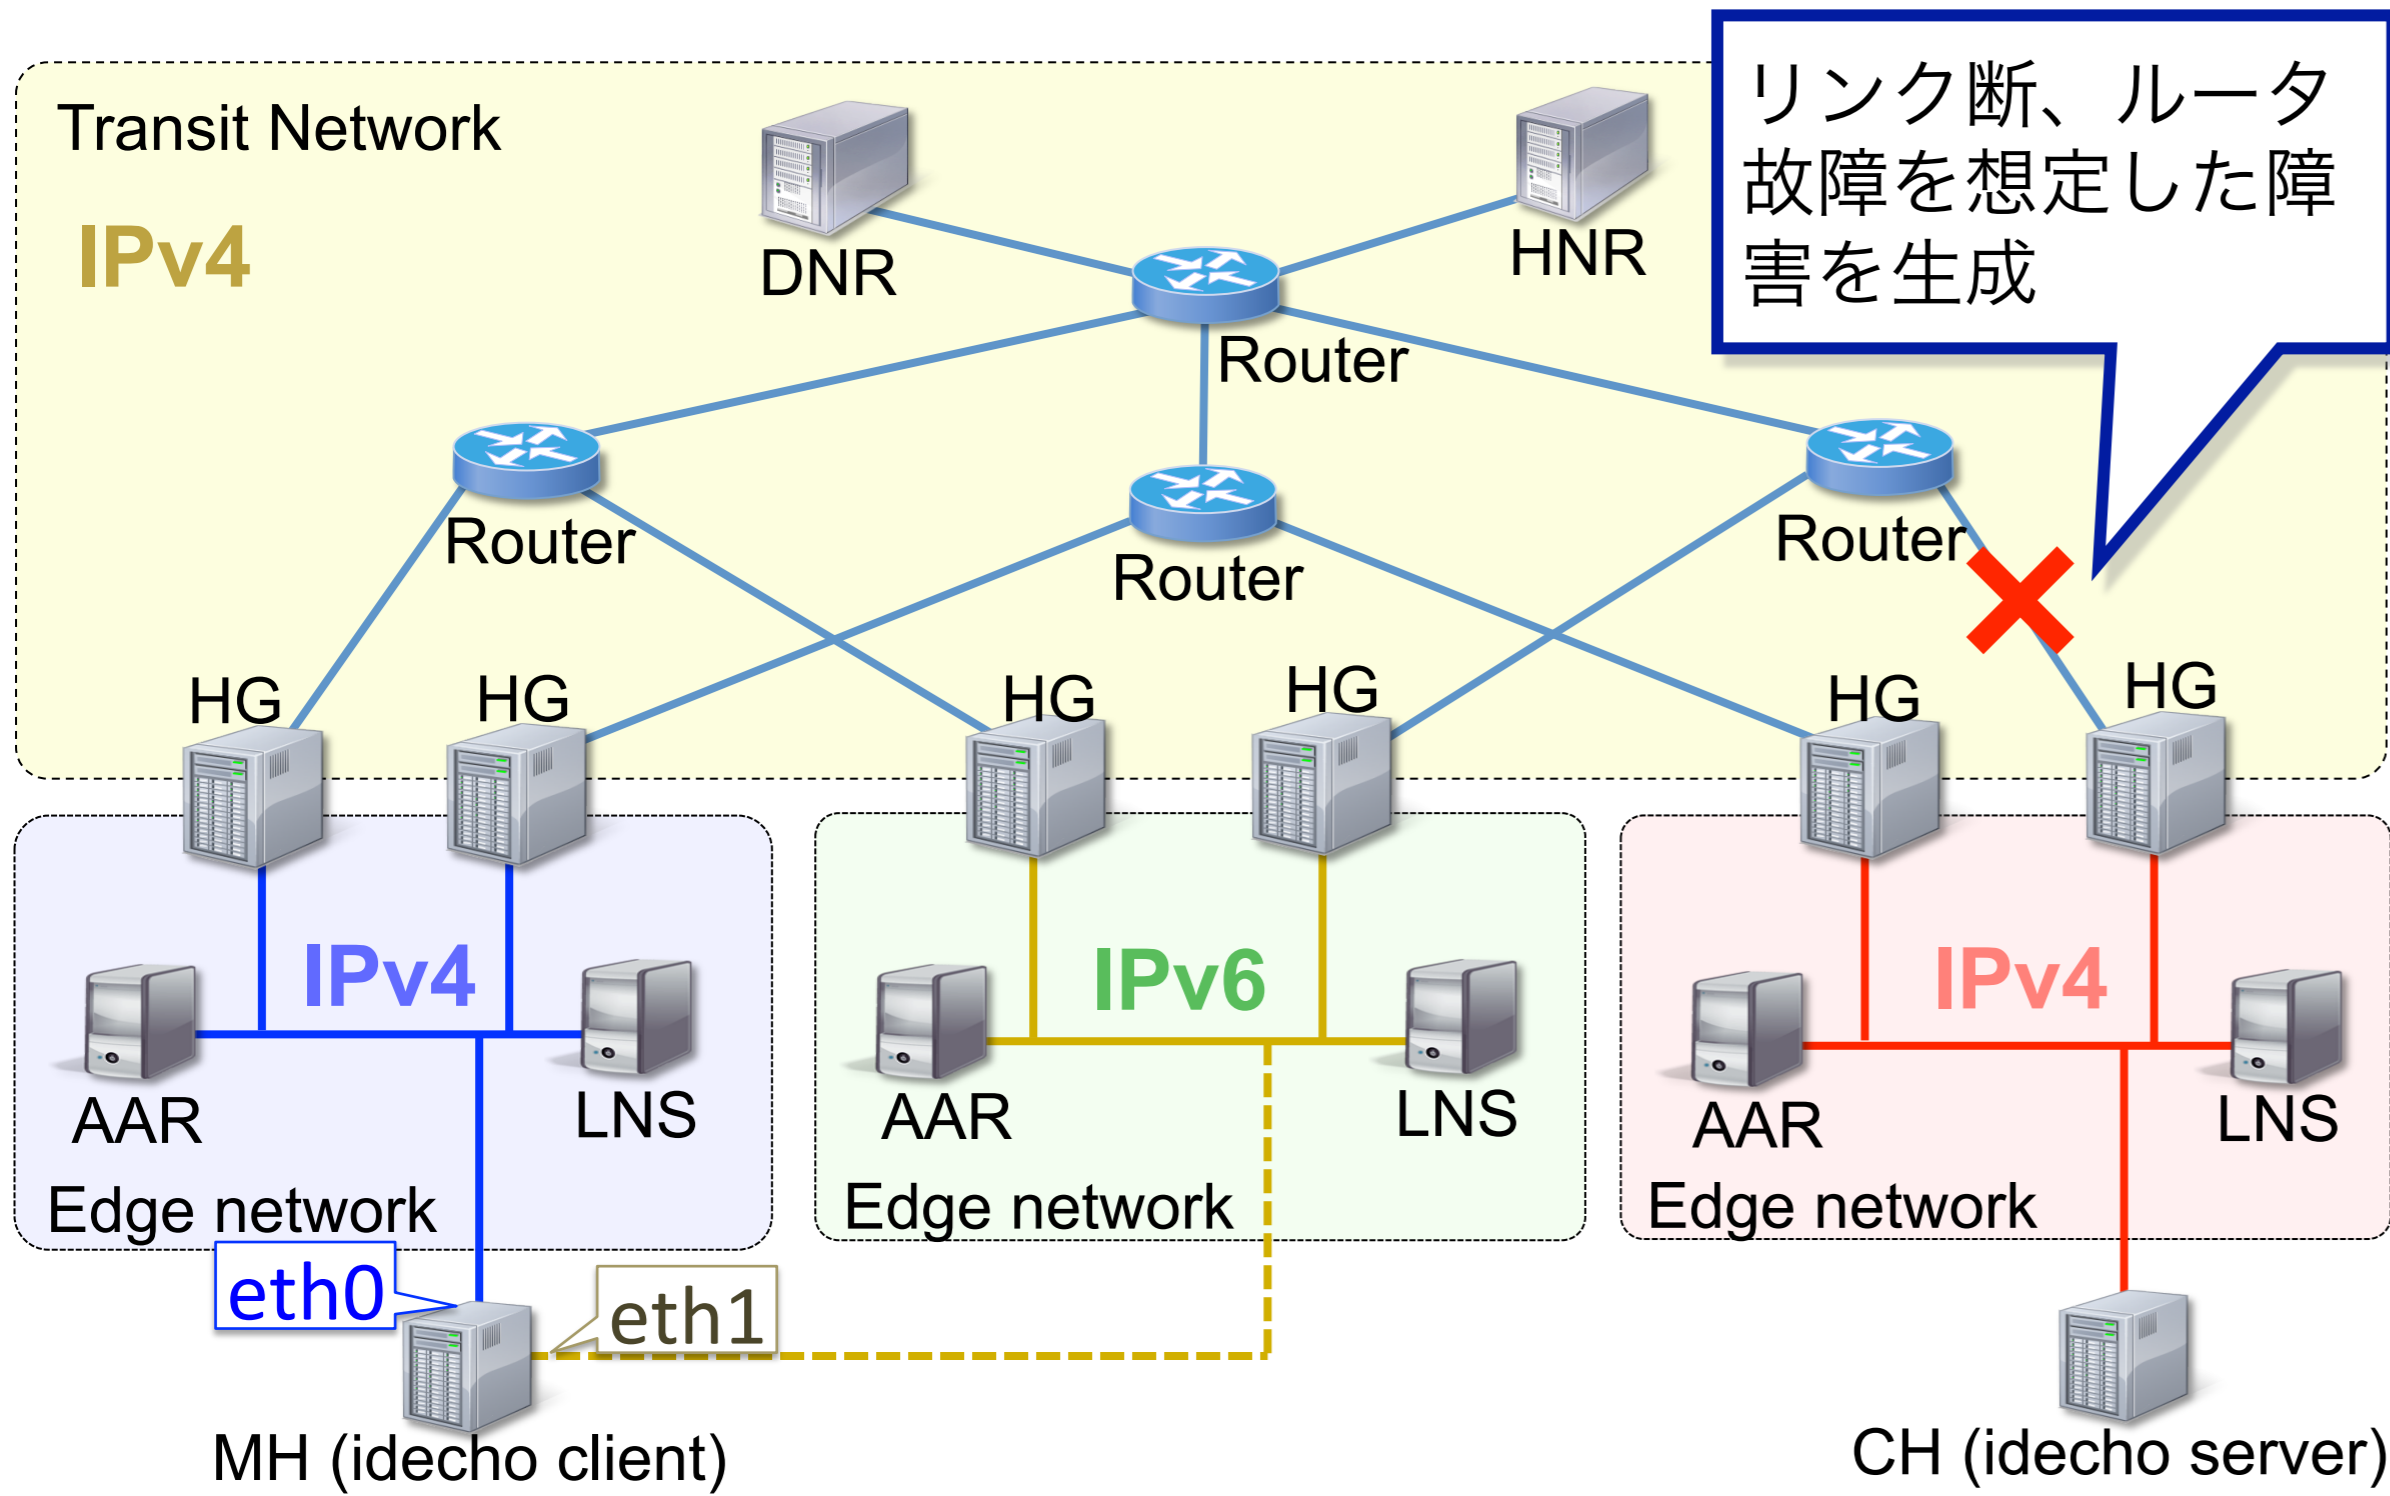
Transit Network

IPv4

DNR

HNR

リンク断、ルータ故障を想定した障害を生成

Router

Router

Router

Router

HG HG HG HG HG HG

IPv4

AAR

LNS

Edge network

IPv6

AAR

LNS

Edge network

IPv4

AAR

LNS

Edge network

eth0

eth1

MH (idecho client)

CH (idecho server)